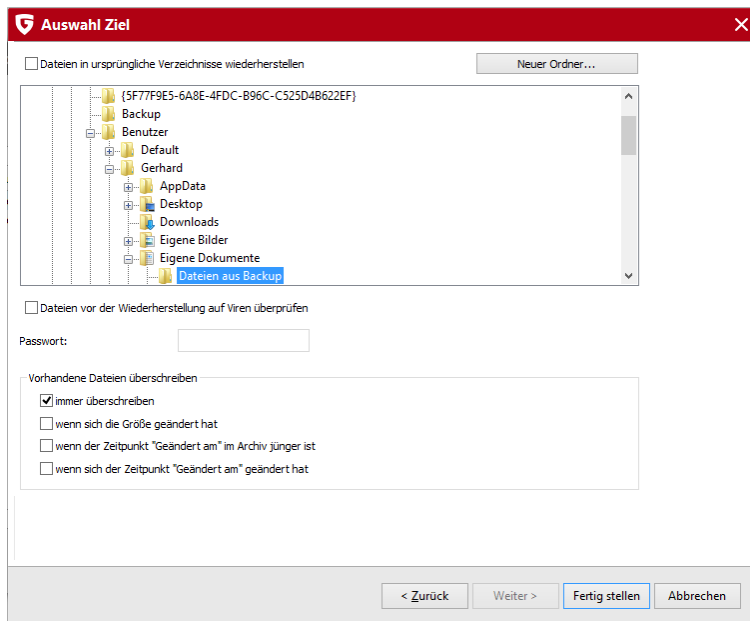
Auswahl Ziel

Dateien in ursprüngliche Verzeichnisse wiederherstellen

Neuer Ordner...

{5F77F9E5-6A8E-4FDC-B96C-C525D4B622EF}
Backup
Benutzer
Default
Gerhard
AppData
Desktop
Downloads
Eigene Bilder
Eigene Dokumente
Dateien aus Backup

Dateien vor der Wiederherstellung auf Viren überprüfen

Passwort:

Vorhandene Dateien überschreiben
immer überschreiben
wenn sich die Größe geändert hat
wenn der Zeitpunkt "Geändert am" im Archiv jünger ist
wenn sich der Zeitpunkt "Geändert am" geändert hat

< Zurück
Weiter >
Fertig stellen
Abbrechen